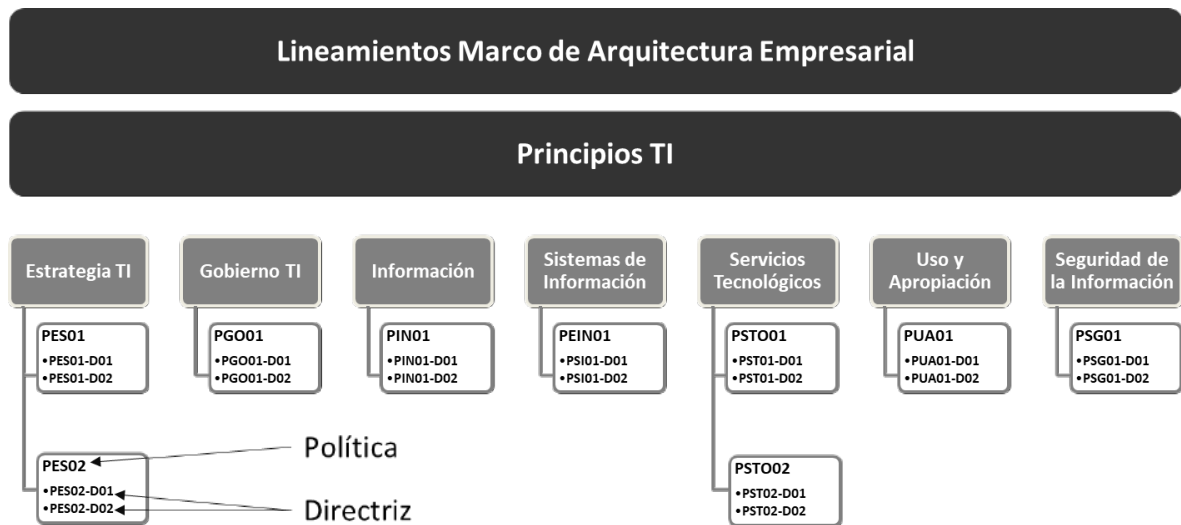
Lineamientos Marco de Arquitectura Empresarial

Principios TI

Estrategia TI

PES01
•PES01-D01
•PES01-D02

PES02
•PES02-D01
•PES02-D02

Política

Directriz

Gobierno TI

PGO01
•PGO01-D01
•PGO01-D02

Información

PIN01
•PIN01-D01
•PIN01-D02

Sistemas de Información

PEIN01
•PSI01-D01
•PSI01-D02

Servicios Tecnológicos

PSTO01
•PST01-D01
•PST01-D02

PSTO02
•PST02-D01
•PST02-D02

Uso y Apropiación

PUA01
•PUA01-D01
•PUA01-D02

Seguridad de la Información

PSG01
•PSG01-D01
•PSG01-D02